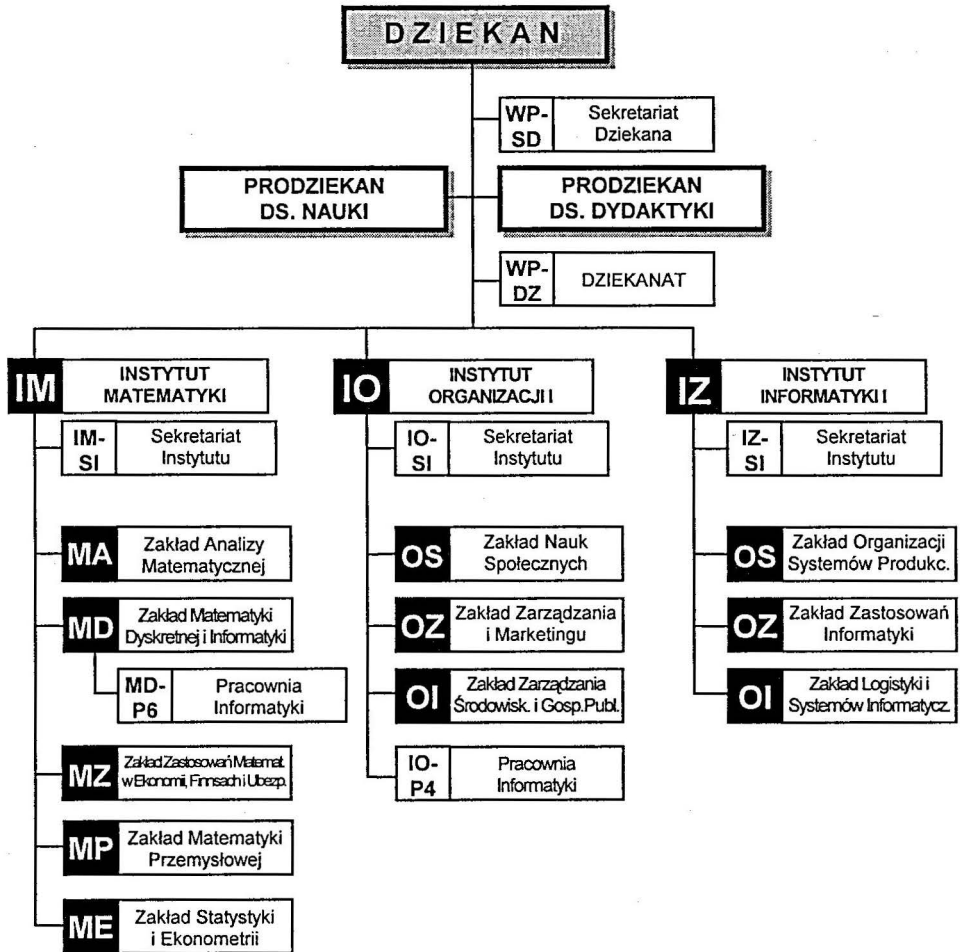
DZIEKAN

WP-SD Sekretariat Dziekana

PRODZIEKAN DS. NAUKI

PRODZIEKAN DS. DYDAKTYKI

WP-DZ DZIEKANAT

IM INSTYTUT MATEMATYKI

IM-SI Sekretariat Instytutu

MA Zakład Analizy Matematycznej

MD Zakład Matematyki Dyskretnej i Informatyki

MD-P6 Pracownia Informatyki

MZ Zakład Zastosowań Matemat. w Ekonomii, Finnsach i Ubezp.

MP Zakład Matematyki Przemysłowej

ME Zakład Statystyki i Ekonometrii

IO INSTYTUT ORGANIZACJI I

IO-SI Sekretariat Instytutu

OS Zakład Nauk Społecznych

OZ Zakład Zarządzania i Marketingu

OI Zakład Zarządzania Środowisk. i Gosp.Publ.

IO-P4 Pracownia Informatyki

IZ INSTYTUT INFORMATYKI I

IZ-SI Sekretariat Instytutu

OS Zakład Organizacji Systemów Produkc.

OZ Zakład Zastosowań Informatyki

OI Zakład Logistyki i Systemów Informatycz.